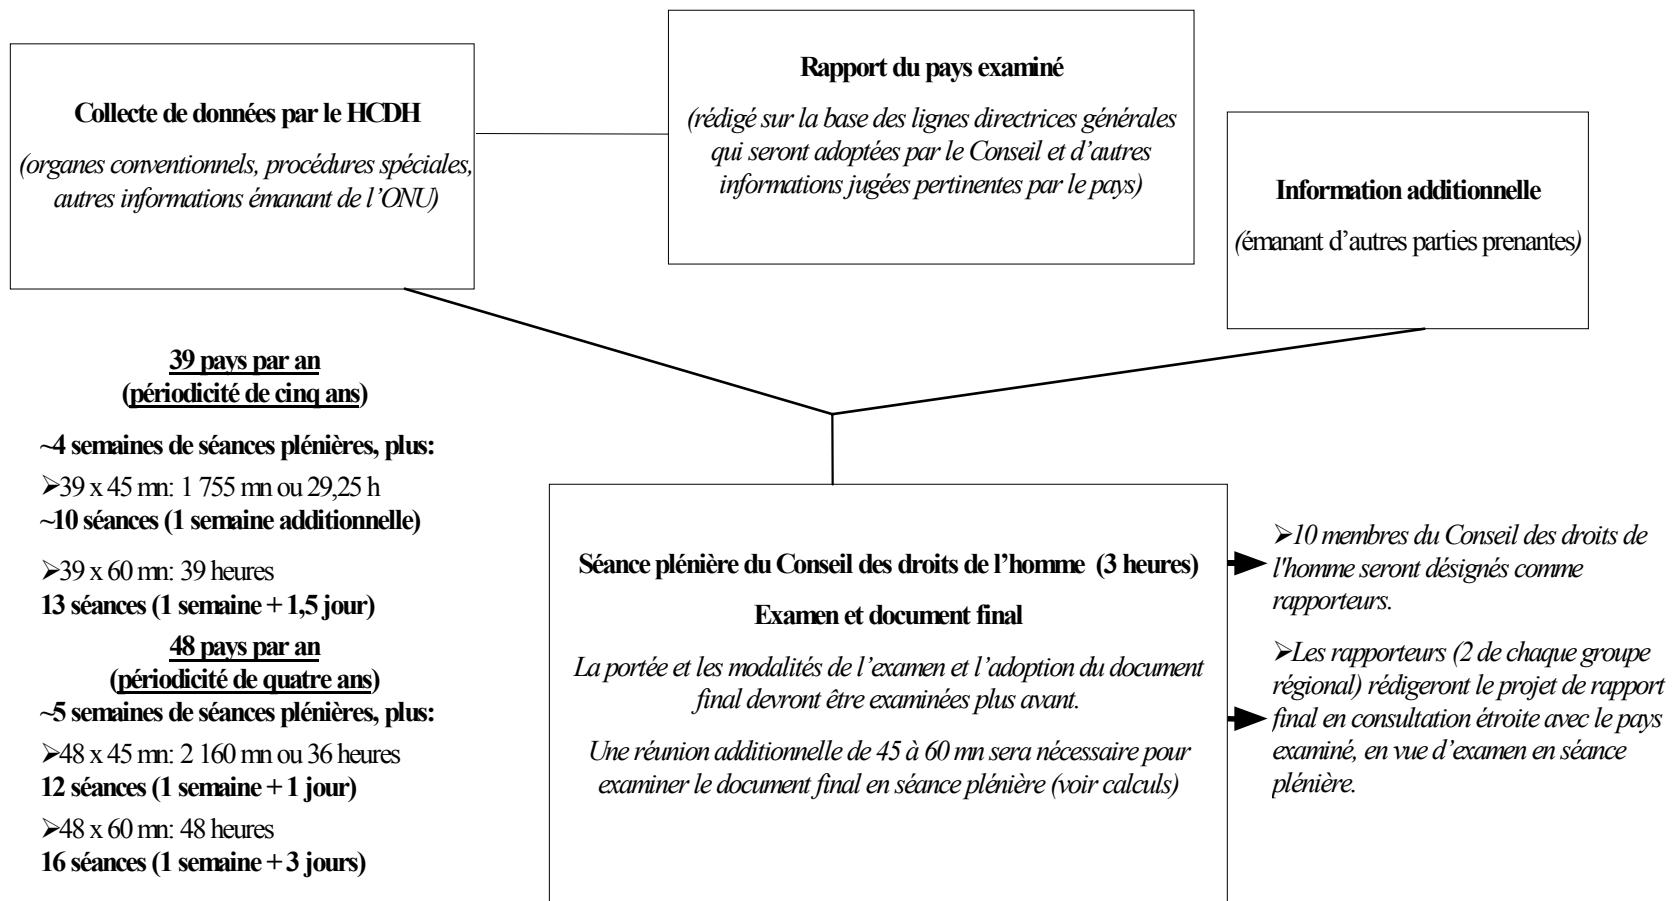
**Collecte de données par le HCDH**

*(organes conventionnels, procédures spéciales, autres informations émanant de l'ONU)*

**Rapport du pays examiné**

*(rédigé sur la base des lignes directrices générales qui seront adoptées par le Conseil et d'autres informations jugées pertinentes par le pays)*

**Information additionnelle**

(émanant d'autres parties prenantes)

**39 pays par an (périodicité de cinq ans)**

**~4 semaines de séances plénières, plus:**

➢39 x 45 mn: 1 755 mn ou 29,25 h
**~10 séances (1 semaine additionnelle)**

➢39 x 60 mn: 39 heures
**13 séances (1 semaine + 1,5 jour)**

**48 pays par an (périodicité de quatre ans)**

**~5 semaines de séances plénières, plus:**

➢48 x 45 mn: 2 160 mn ou 36 heures
**12 séances (1 semaine + 1 jour)**

➢48 x 60 mn: 48 heures
**16 séances (1 semaine + 3 jours)**

**Séance plénière du Conseil des droits de l'homme (3 heures)**

**Examen et document final**

*La portée et les modalités de l'examen et l'adoption du document final devront être examinées plus avant.*

*Une réunion additionnelle de 45 à 60 mn sera nécessaire pour examiner le document final en séance plénière (voir calculs)*

➢*10 membres du Conseil des droits de l'homme seront désignés comme rapporteurs.*

➢*Les rapporteurs (2 de chaque groupe régional) rédigeront le projet de rapport final en consultation étroite avec le pays examiné, en vue d'examen en séance plénière.*